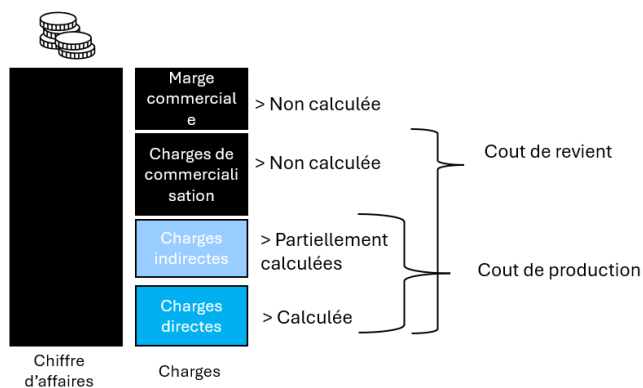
Marge commercial e

> Non calculée

Charges de commerciali sation

> Non calculée

Cout de revient

Charges indirectes

> Partiellement calculées

Cout de production

Charges directes

> Calculée

Chiffre d'affaires

Charges